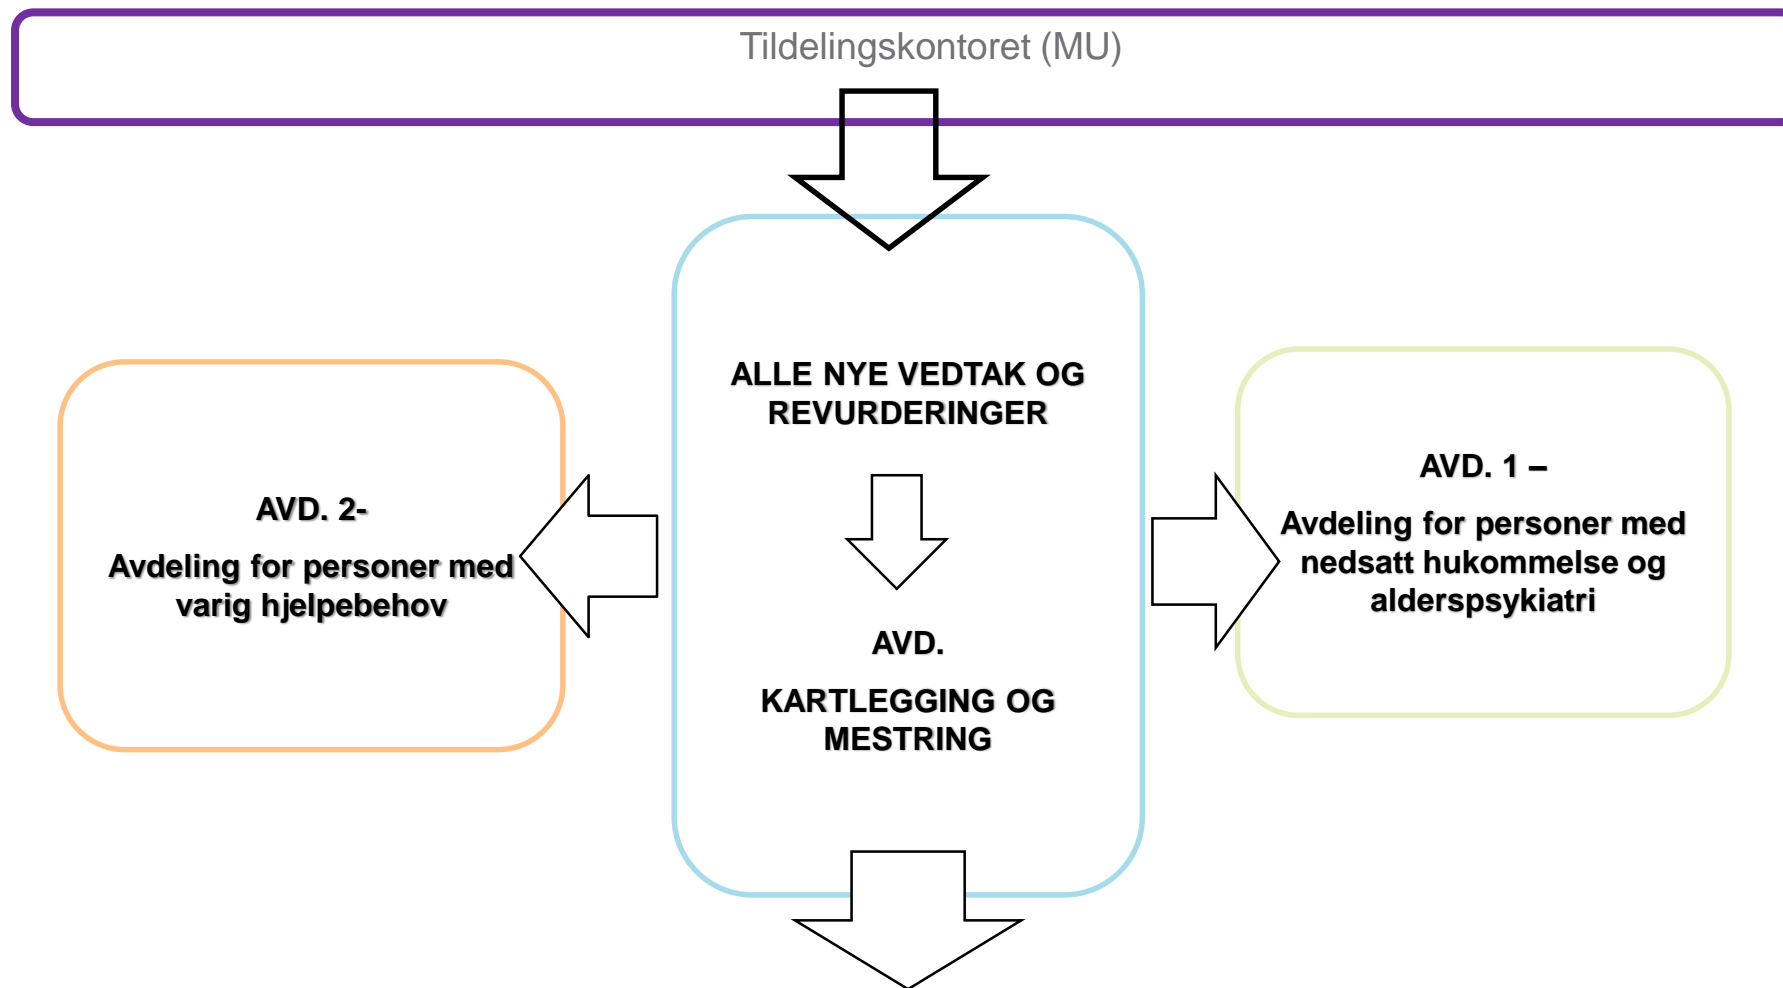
Tildelingskontoret (MU)

ALLE NYE VEDTAK OG REVURDERINGER

AVD.

KARTLEGGING OG MESTRING

AVD. 2-

Avdeling for personer med varig hjelpebehov

AVD. 1 –

Avdeling for personer med nedsatt hukommelse og alderspsykiatri